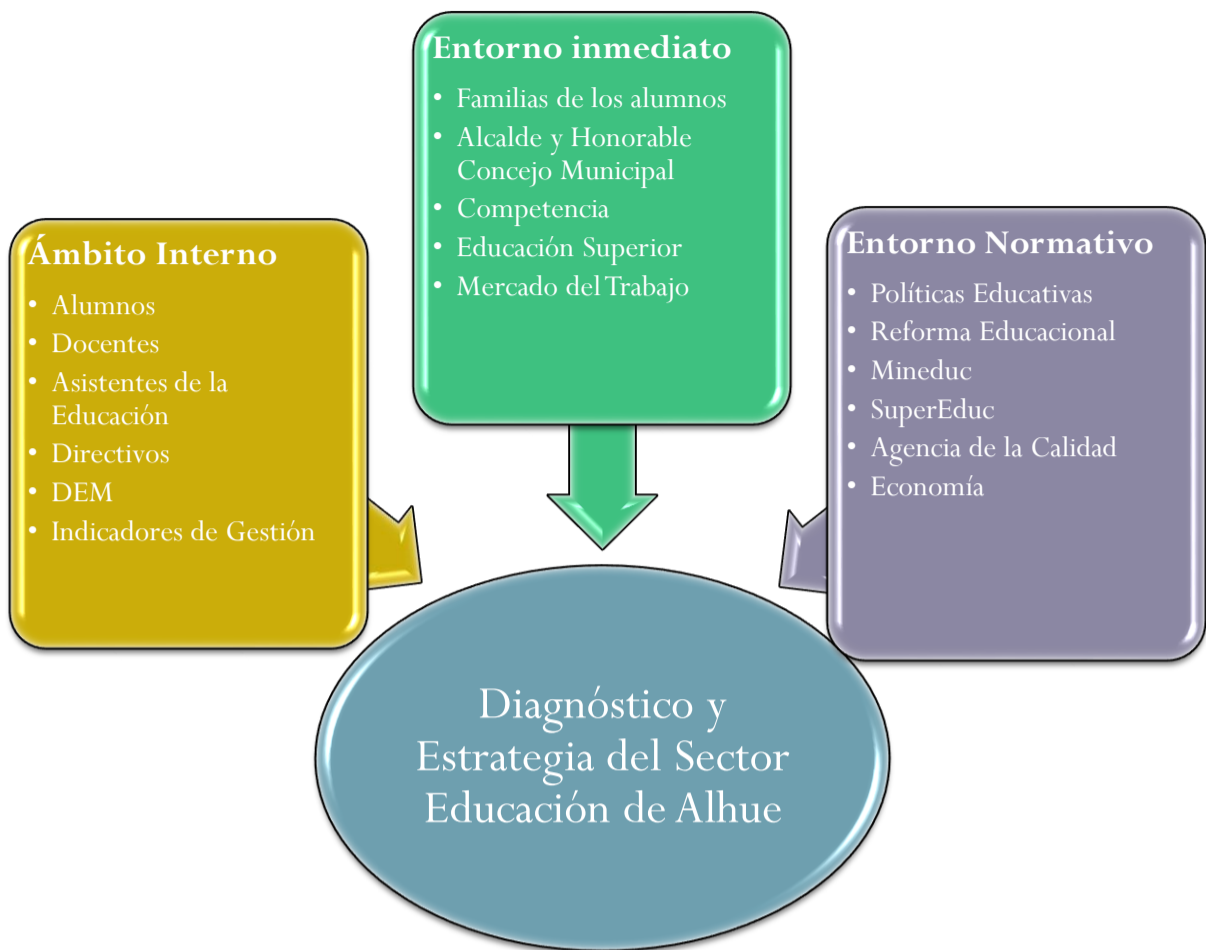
Entorno inmediato
- Familias de los alumnos
- Alcalde y Honorable Concejo Municipal
- Competencia
- Educación Superior
- Mercado del Trabajo

Ámbito Interno
- Alumnos
- Docentes
- Asistentes de la Educación
- Directivos
- DEM
- Indicadores de Gestión

Entorno Normativo
- Políticas Educativas
- Reforma Educacional
- Mineduc
- SuperEduc
- Agencia de la Calidad
- Economía

Diagnóstico y Estrategia del Sector Educación de Alhue